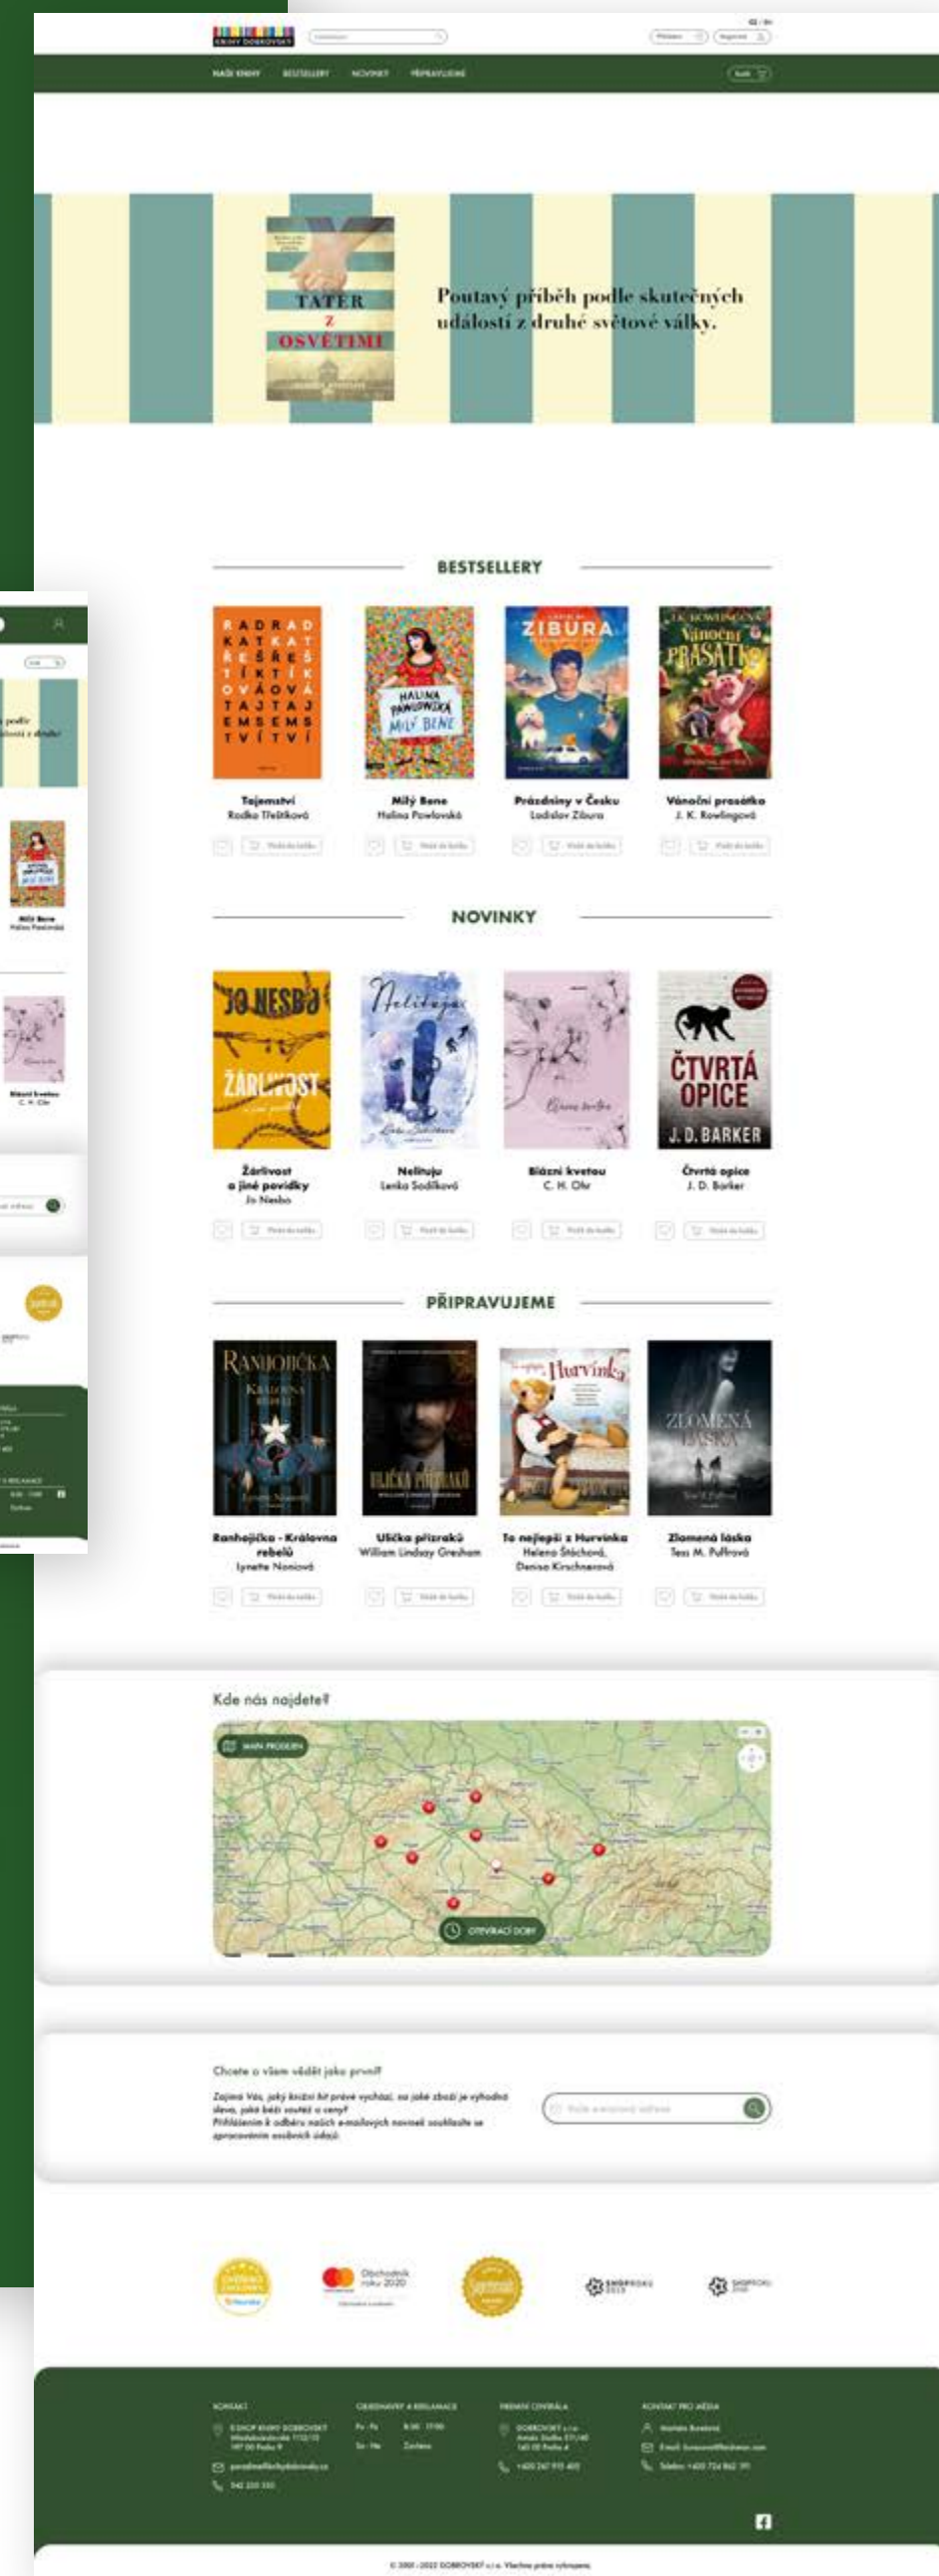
KNIHY DOBROVSKÝ

CZ / EN

Přihlásit Registrovat

NAŠE KNIHY BESTSELLERY NOVINKY PŘIPRAVUJEME

Košík

TATÉR Z OSVĚTIMI

Poutavý příběh podle skutečných událostí z druhé světové války.

BESTSELLERY

Tajemství
Radka Třeštíková

Milý Bene
Halina Pawlovská

Prázdniny v Česku
Ladislav Zibura

Vánoční prasátko
J. K. Rowlingová

NOVINKY

Žárlivost a jiné povídky
Jo Nesbo

Nelituju
Lenka Sodílková

Blázni kvetou
C. H. Ohr

Čtvrtá opice
J. D. Barker

PŘIPRAVUJEME

Ranhojička - Královna rebelů
Lynette Noniová

Ulička přízraků
William Lindsay Gresham

To nejlepší z Hurvínka
Helena Štáchová, Denisa Kirschnerová

Zlomená láska
Tess M. Puffrová

Kde nás najdete?

MAPA PRODEJEN

OTEVÍRACÍ DOBY

Chcete o všem vědět jako první?

Zajímá Vás, jaký knižní hit právě vychází, na jaké zboží je výhodná sleva, jaká běží soutěž o ceny? Přihlášením k odběru našich e-mailových novinek souhlasíte se zpracováním osobních údajů.

Obchodník roku 2020

KONTAKT

OBJEDNÁVKY A REKLAMACE

FIREMNÍ CENTRÁLA

KONTAKT PRO MÉDIA

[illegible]

© 2001 - 2022 DOBROVSKÝ s.r.o. Všechna práva vyhrazena.